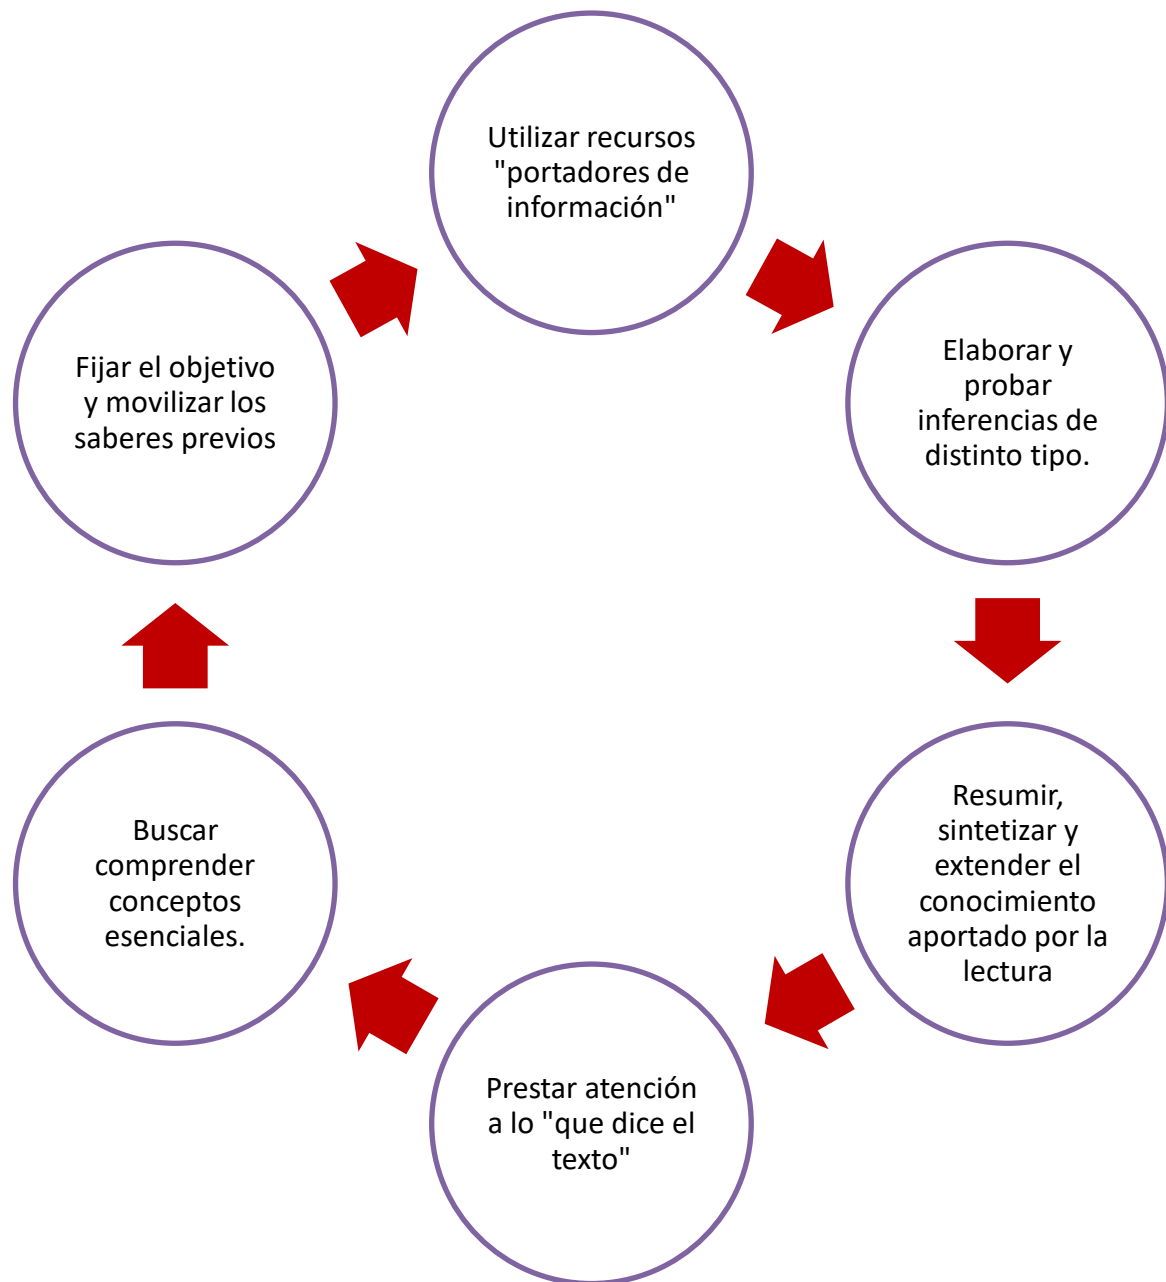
Utilizar recursos "portadores de información"

Elaborar y probar inferencias de distinto tipo.

Resumir, sintetizar y extender el conocimiento aportado por la lectura

Prestar atención a lo "que dice el texto"

Buscar comprender conceptos esenciales.

Fijar el objetivo y movilizar los saberes previos